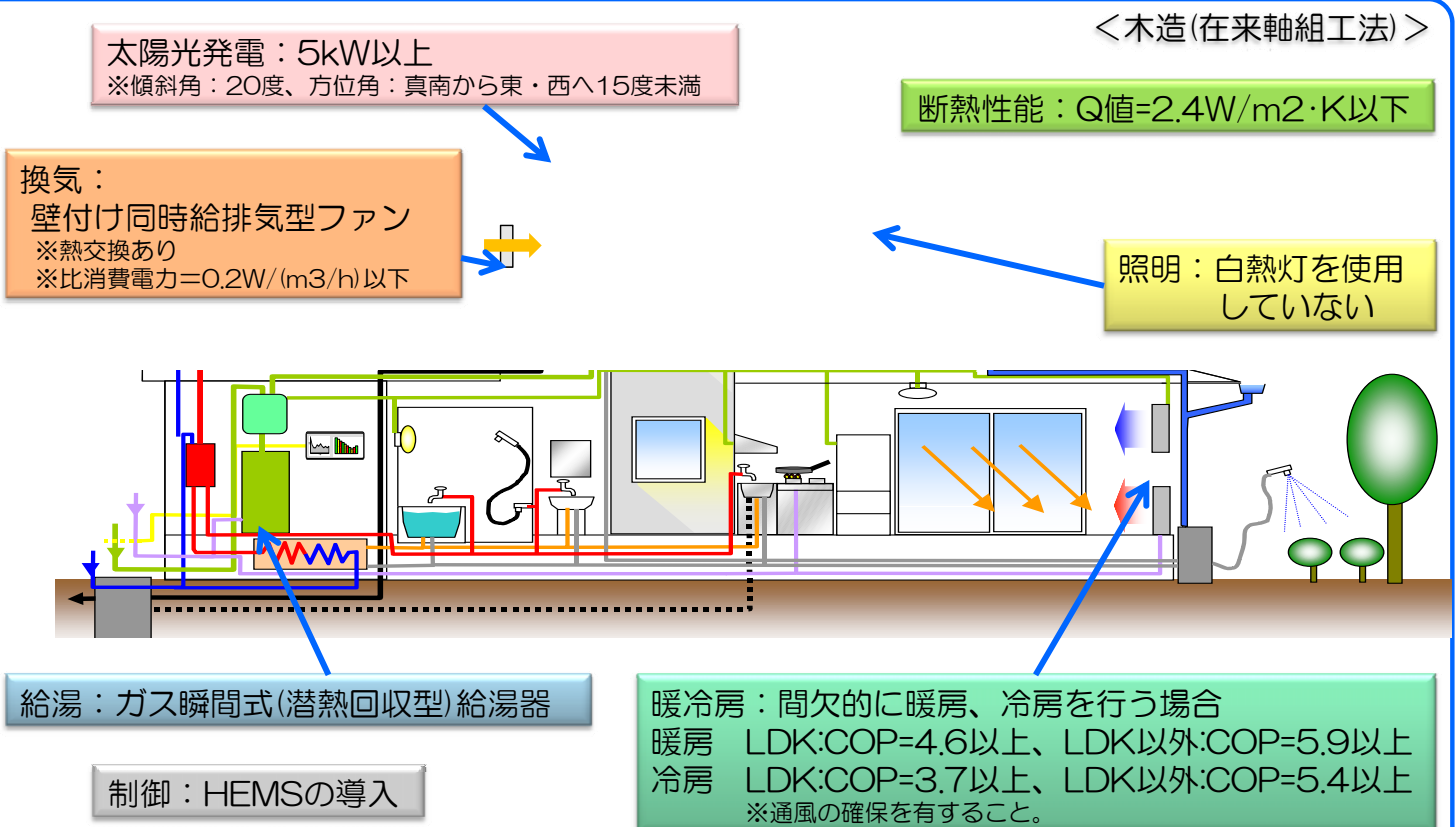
＜木造(在来軸組工法)＞

太陽光発電：5kW以上
※傾斜角：20度、方位角：真南から東・西へ15度未満

断熱性能：Q値=2.4W/m2･K以下

換気：
壁付け同時給排気型ファン
※熱交換あり
※比消費電力=0.2W/(m3/h)以下

照明：白熱灯を使用していない

給湯：ガス瞬間式(潜熱回収型)給湯器

制御：HEMSの導入

暖冷房：間欠的に暖房、冷房を行う場合
暖房　LDK:COP=4.6以上、LDK以外:COP=5.9以上
冷房　LDK:COP=3.7以上、LDK以外:COP=5.4以上
※通風の確保を有すること。